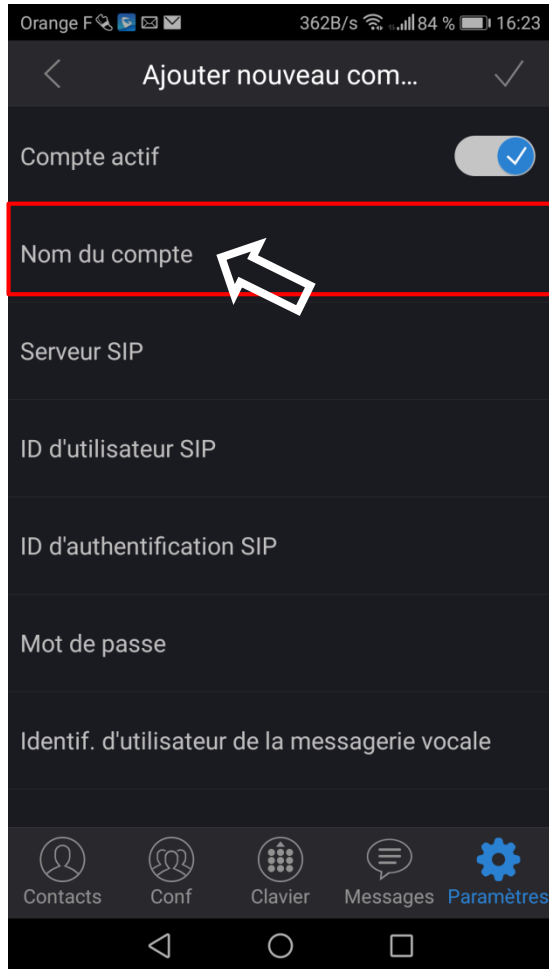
Orange F 362B/s 84 % 16:23

Ajouter nouveau com...

Compte actif

Nom du compte

Serveur SIP

ID d'utilisateur SIP

ID d'authentification SIP

Mot de passe

Identif. d'utilisateur de la messagerie vocale

Contacts Conf Clavier Messages Paramètres